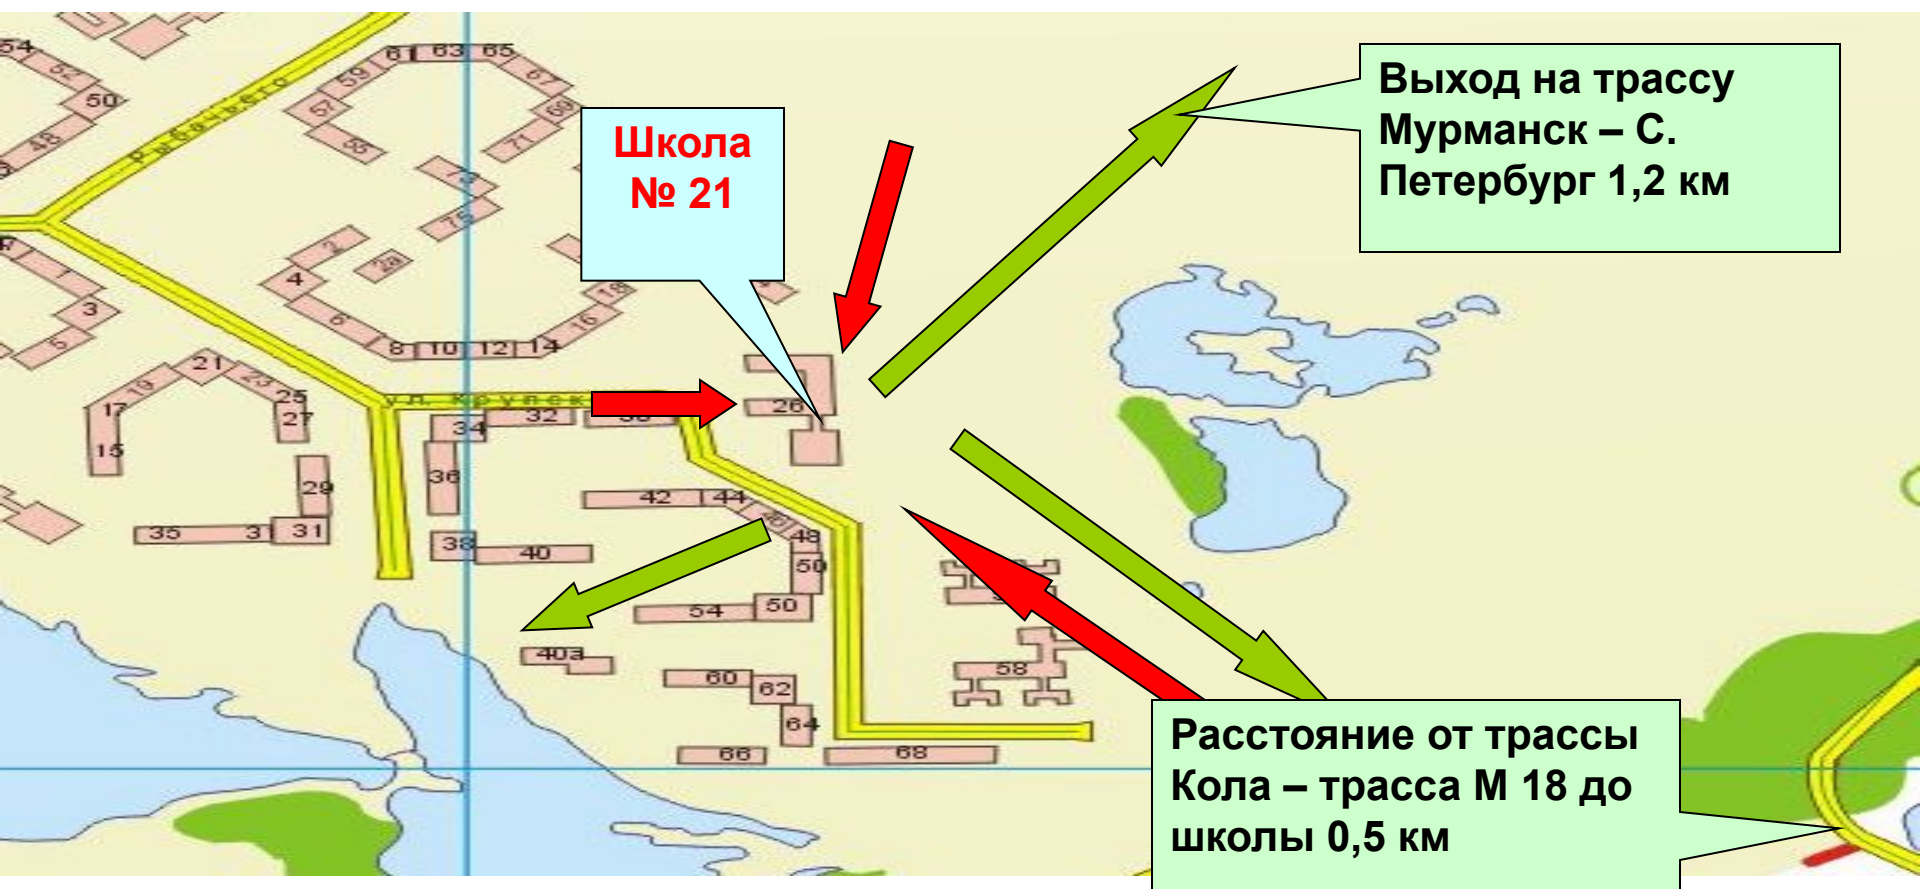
Школа № 21

Выход на трассу Мурманск – С. Петербург 1,2 км

Расстояние от трассы Кола – трасса М 18 до школы 0,5 км

54
52
50
48
81
63
65
67
69
71
57
59
55
73
75
2
2а
4
3
5
6
8
10
12
14
16
18
21
19
23
25
27
17
15
29
35
31
31
ул. Крупской
32
34
36
38
40
26
42
44
46
48
50
50
54
403
60
62
64
66
68
58
Рыбачьего